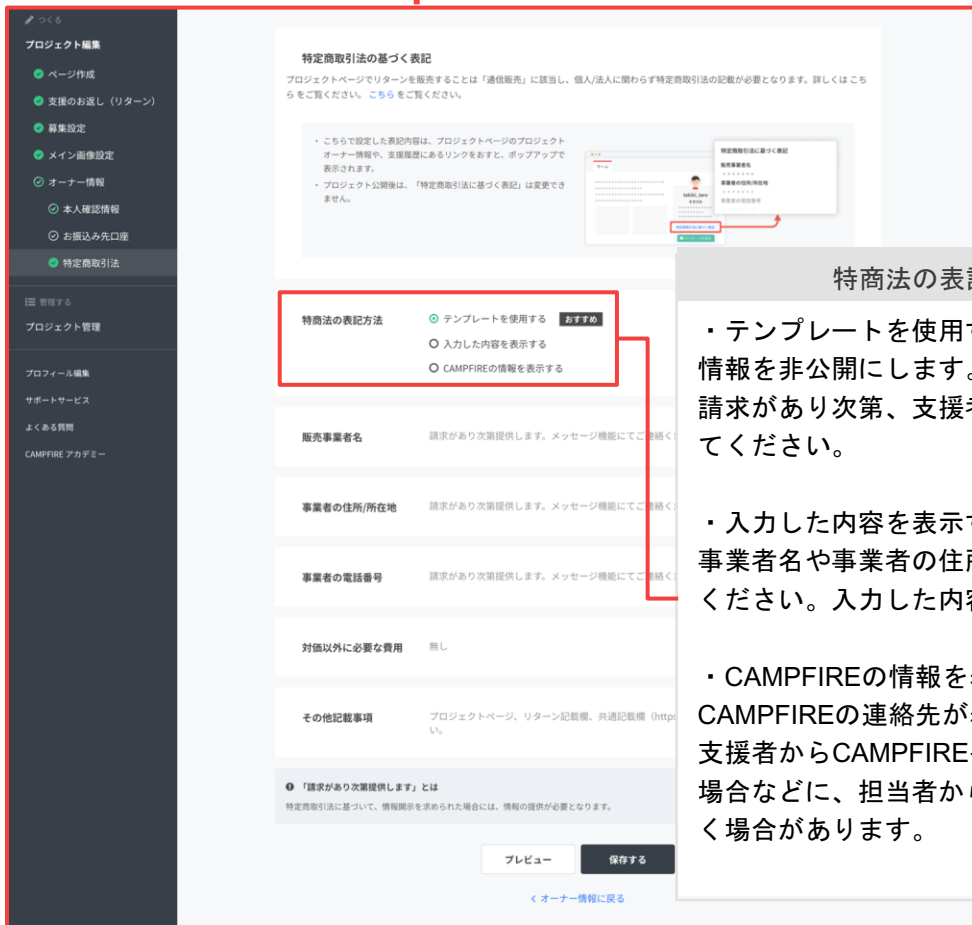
つくる

プロジェクト編集

ページ作成

支援のお返し（リターン）

募集設定

メイン画像設定

オーナー情報

本人確認情報

お振込み先口座

特定商取引法

管理する

プロジェクト管理

プロフィール編集

サポートサービス

よくある質問

CAMPFIRE アカデミー

特定商取引法の基づく表記

プロジェクトページでリターンを販売することは「通信販売」に該当し、個人/法人に関わらず特定商取引法の記載が必要となります。詳しくはこちらをご覧ください。こちら をご覧ください。

・こちらで設定した表記内容は、プロジェクトページのプロジェクトオーナー情報や、支援履歴にあるリンクをおすと、ポップアップで表示されます。
・プロジェクト公開後は、「特定商取引法に基づく表記」は変更できません。

特定商取引法に基づく表記
販売事業者名
事業者の住所/所在地
事業者の電話番号

特商法の表記方法

テンプレートを使用する おすすめ
入力した内容を表示する
CAMPFIREの情報を表示する

販売事業者名
請求があり次第提供します。メッセージ機能にてご連絡く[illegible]

事業者の住所/所在地
請求があり次第提供します。メッセージ機能にてご連絡く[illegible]

事業者の電話番号
請求があり次第提供します。メッセージ機能にてご連絡く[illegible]

対価以外に必要な費用
無し

その他記載事項
プロジェクトページ、リターン記載欄、共通記載欄（https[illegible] い。

「請求があり次第提供します」とは
特定商取引法に基づいて、情報開示を求められた場合には、情報の提供が必要となります。

プレビュー
保存する

＜ オーナー情報に戻る

特商法の表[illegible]

・テンプレートを使用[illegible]情報を非公開にします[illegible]請求があり次第、支援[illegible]てください。

・入力した内容を表示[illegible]事業者名や事業者の住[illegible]ください。入力した内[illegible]

・CAMPFIREの情報を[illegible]CAMPFIREの連絡先が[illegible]支援者からCAMPFIRE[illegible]場合などに、担当者か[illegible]く場合があります。